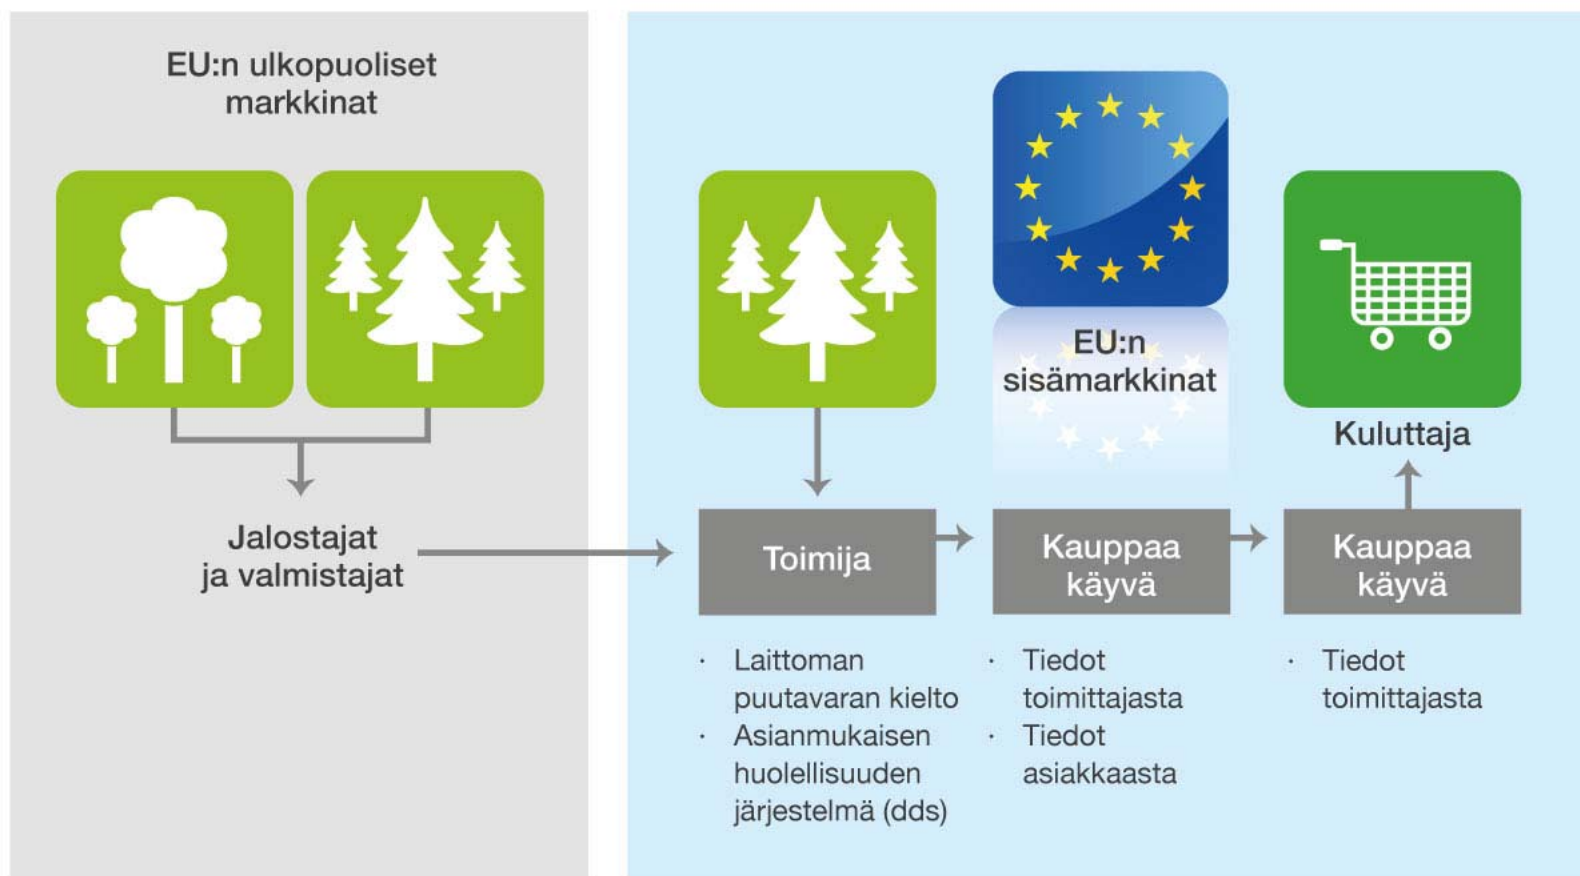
EU:n ulkopuoliset markkinat

Jalostajat ja valmistajat

EU:n sisämarkkinat

Kuluttaja

Toimija

Kauppaa käyvä

Kauppaa käyvä

· Laittoman puutavaran kielto
· Asianmukaisen huolellisuuden järjestelmä (dds)

· Tiedot toimittajasta
· Tiedot asiakkaasta

· Tiedot toimittajasta